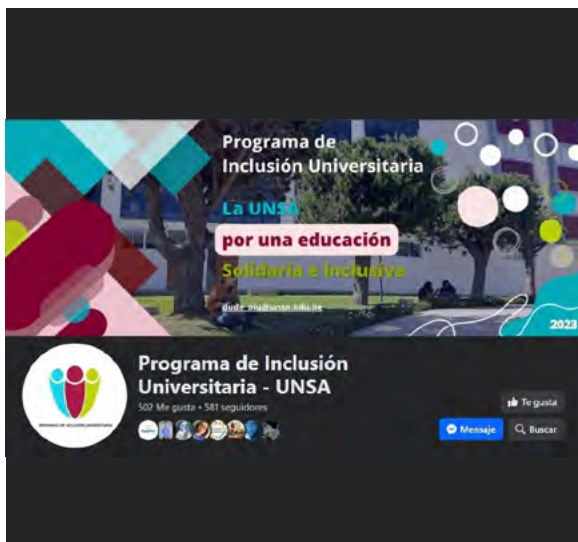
Programa de Inclusión Universitaria

La UNSA

por una educación

Solidaria e inclusiva

dude_piu@unsa.edu.pe

2023

PROGRAMA DE INCLUSIÓN UNIVERSITARIA

Programa de Inclusión Universitaria - UNSA

502 Me gusta • 581 seguidores

Te gusta

Mensaje

Buscar